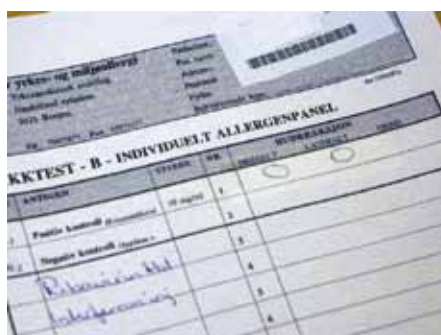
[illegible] yrkes- og miljømedisin
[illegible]
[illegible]
5021 Bergen
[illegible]

KKTEST - B - INDIVIDUELT ALLERGENPANEL

| | ANTIGEN | STYRKE | NR. | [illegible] | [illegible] | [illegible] |
|---|---|---|---|---|---|---|
| 1 | Positiv kontroll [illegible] | 10 mg/ml | 1 | | | |
| | | | 2 | | | |
| 2 | Negativ kontroll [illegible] | | 3 | | | |
| | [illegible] | | 4 | | | |
| | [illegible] | | 5 | | | |
| | | | 6 | | | |